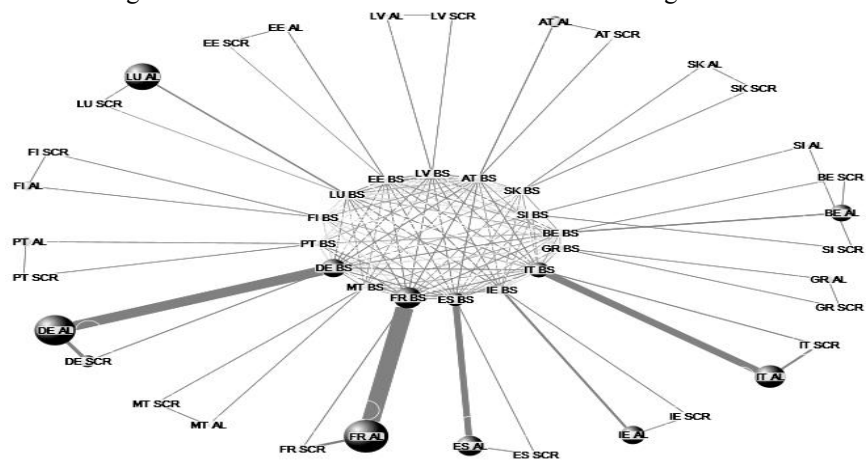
LV AL
LV SCR
EE AL
EE SCR
AT AL
AT SCR
LU AL
SK AL
SK SCR
LU SCR
SI AL
FI SCR
BE SCR
FI AL
LU BS
EE BS
LV BS
AT BS
SK BS
FI BS
SI BS
BE AL
BE BS
PT AL
PT BS
GR BS
SI SCR
PT SCR
DE BS
IT BS
GR AL
MT BS
FR BS
ES BS
IE BS
GR SCR
DE AL
DE SCR
IT SCR
IT AL
MT SCR
IE SCR
MT AL
IE AL
FR SCR
FR AL
ES AL
ES SCR